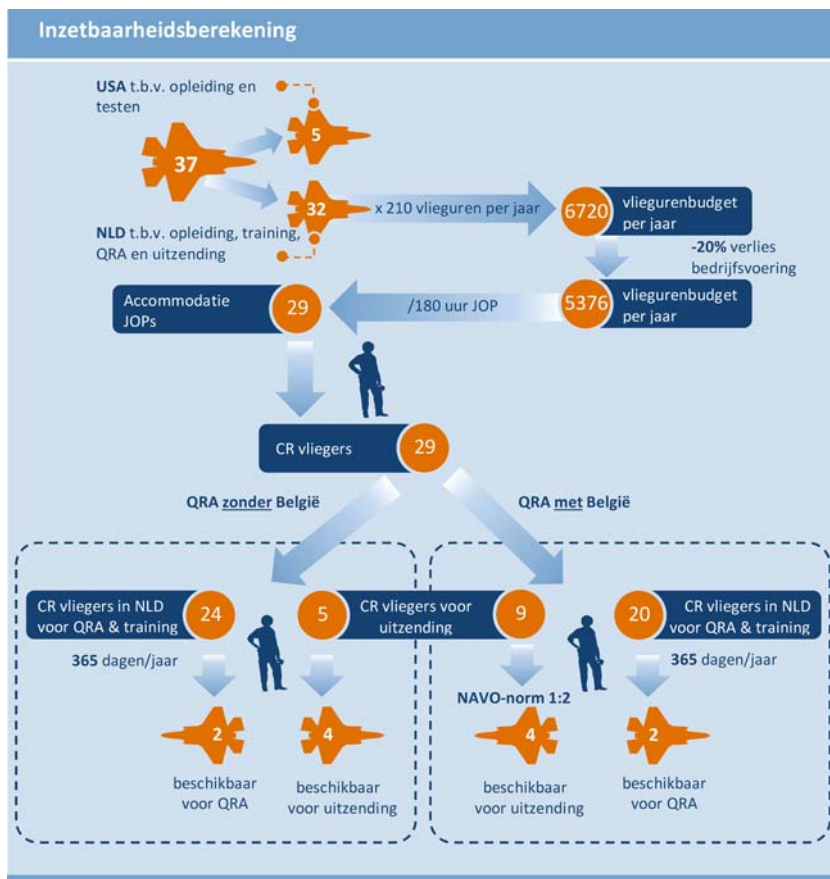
Inzetbaarheidsberekening

USA t.b.v. opleiding en testen

37

5

32

x 210 vlieguren per jaar

6720 vliegurenbudget per jaar

NLD t.b.v. opleiding, training, QRA en uitzending

-20% verlies bedrijfsvoering

Accommodatie JOPs

29

/180 uur JOP

5376 vliegurenbudget per jaar

CR vliegers

29

QRA zonder België

QRA met België

CR vliegers in NLD voor QRA & training

24

5

CR vliegers voor uitzending

9

20

CR vliegers in NLD voor QRA & training

365 dagen/jaar

365 dagen/jaar

NAVO-norm 1:2

2

beschikbaar voor QRA

4

beschikbaar voor uitzending

4

beschikbaar voor uitzending

2

beschikbaar voor QRA